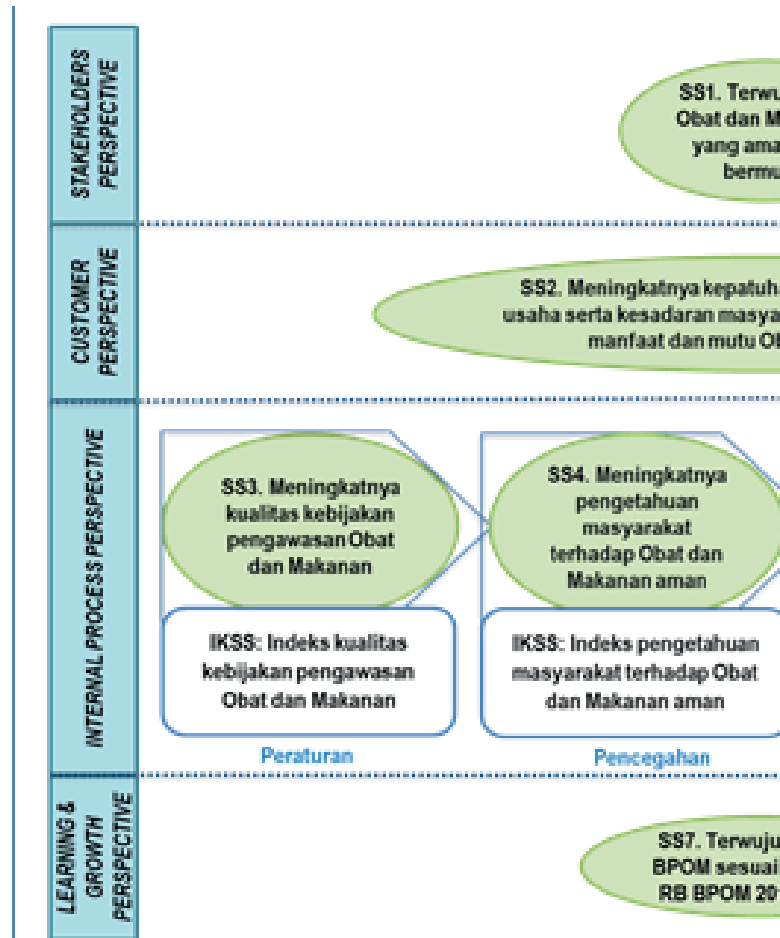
STAKEHOLDERS PERSPECTIVE

SS1. Terwu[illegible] Obat dan M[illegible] yang ama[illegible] bermu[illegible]

CUSTOMER PERSPECTIVE

SS2. Meningkatnya kepatuha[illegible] usaha serta kesadaran masya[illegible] manfaat dan mutu O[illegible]

INTERNAL PROCESS PERSPECTIVE

SS3. Meningkatnya kualitas kebijakan pengawasan Obat dan Makanan

IKSS: Indeks kualitas kebijakan pengawasan Obat dan Makanan

Peraturan

SS4. Meningkatnya pengetahuan masyarakat terhadap Obat dan Makanan aman

IKSS: Indeks pengetahuan masyarakat terhadap Obat dan Makanan aman

Pencegahan

LEARNING & GROWTH PERSPECTIVE

SS7. Terwuju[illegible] BPOM sesuai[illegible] RB BPOM 20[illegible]